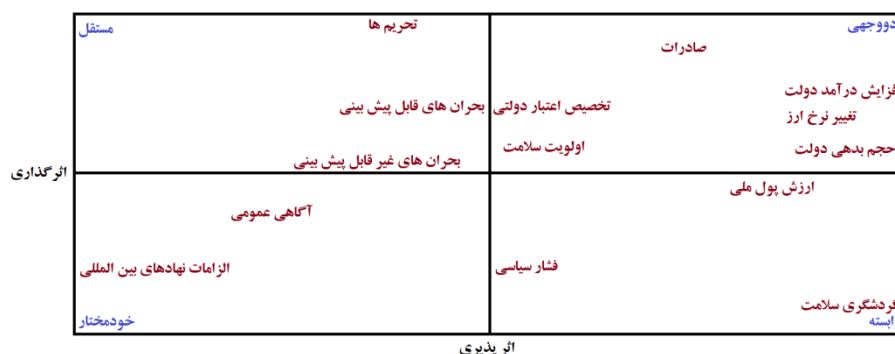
مستقل
تحریم ها
دووجهی
صادرات
افزایش درآمد دولت
تغییر نرخ ارز
حجم بدهی دولت
بحران های قابل پیش بینی
تخصیص اعتبار دولتی
اولویت سلامت
بحران های غیر قابل پیش بینی
اثرگذاری
ارزش پول ملی
آگاهی عمومی
الزامات نهادهای بین المللی
فشار سیاسی
گردشگری سلامت
خودمختار
وابسته
اثر پذیری